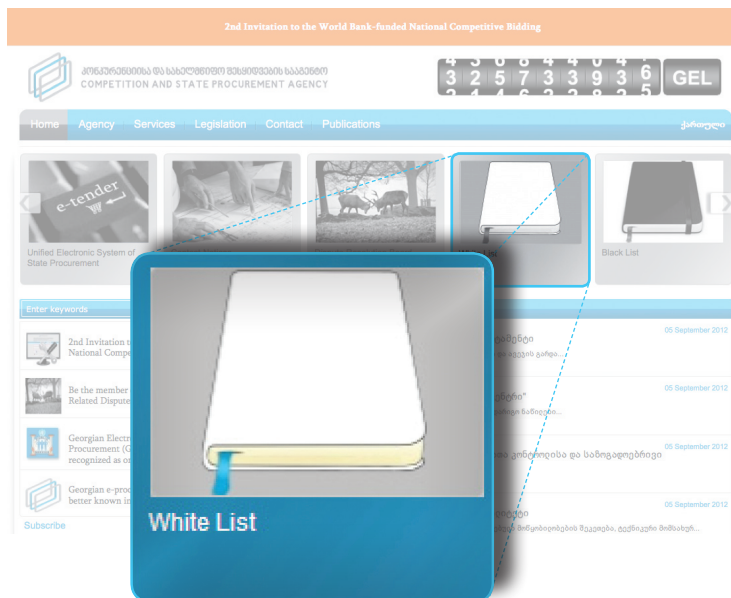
2nd Invitation to the World Bank-funded National Competitive Bidding

კონკურენციისა და სახელმწიფო შესყიდვების სააგენტო
COMPETITION AND STATE PROCUREMENT AGENCY

3 2 5 7 3 3 9 3 6 GEL

Home Agency Services Legislation Contact Publications ქართული

e-tender

Unified Electronic System of State Procurement

Black List

Enter keywords

2nd Invitation t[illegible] National Compe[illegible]

Be the member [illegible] Related Dispute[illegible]

Georgian Electr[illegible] Procurement (G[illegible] recognized as o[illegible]

Georgian e-proc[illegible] better known in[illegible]

Subscribe

05 September 2012
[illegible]ემენტი
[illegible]

05 September 2012
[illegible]ნტერი"
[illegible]

05 September 2012
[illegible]ტიკის კონკურენციისა და საზოგადოებრივი
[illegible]

05 September 2012
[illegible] მომწოდებლების შეკვეთა, ტექნიკური მომსახურ...

White List